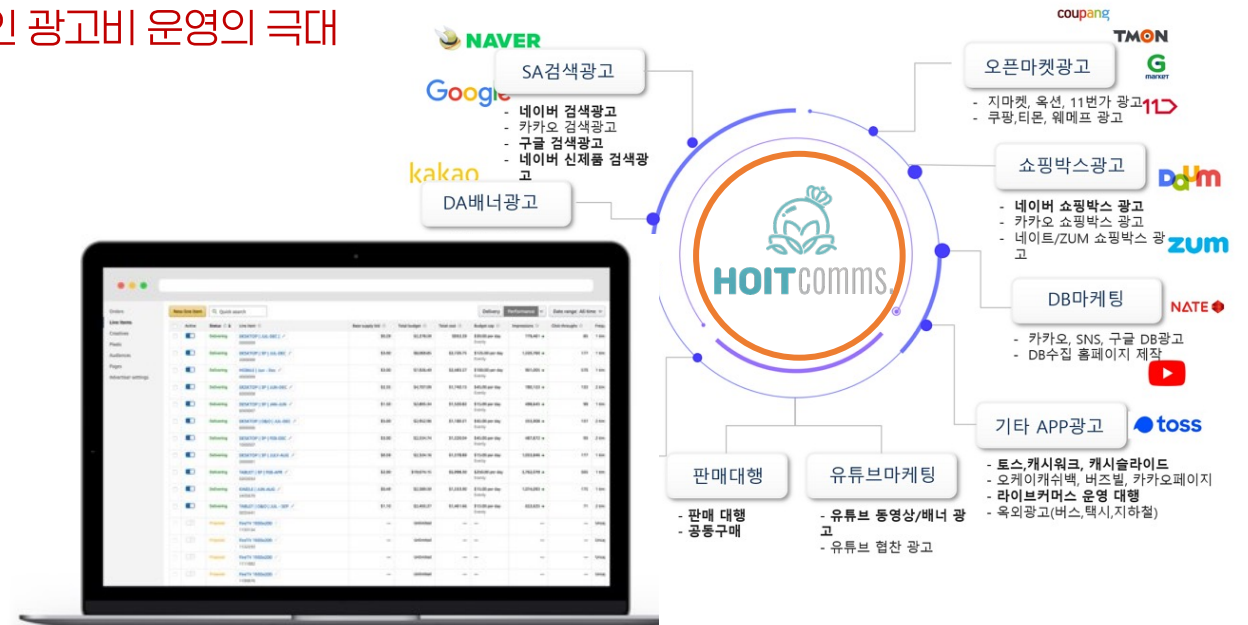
인 광고비 운영의 극대

NAVER
Google
kakao

SA검색광고
- 네이버 검색광고
- 카카오 검색광고
- 구글 검색광고
- 네이버 신제품 검색광고

DA배너광고

coupang
TMON
G MARKET
11

오픈마켓광고
- 지마켓, 옥션, 11번가 광고
- 쿠팡,티몬, 웨메프 광고

쇼핑박스광고
- 네이버 쇼핑박스 광고
- 카카오 쇼핑박스 광고
- 네이트/ZUM 쇼핑박스 광고

Daum
zum

HOITcomms.

DB마케팅
- 카카오, SNS, 구글 DB광고
- DB수집 홈페이지 제작

NATE

기타 APP광고
toss
- 토스,캐시워크, 캐시슬라이드
- 오케이캐쉬백, 버즈빌, 카카오페이지
- 라이브커머스 운영 대행
- 옥외광고(버스,택시,지하철)

판매대행
- 판매 대행
- 공동구매

유튜브마케팅
- 유튜브 동영상/배너 광고
- 유튜브 협찬 광고

New line item
Quick search
Delivery
Performance
Date range: All time
Orders
Line items
Creatives
Pixels
Audiences
Pages
Advertiser settings
Active
Status
Line item
Base supply bid
Total budget
Total cost
Budget cap
Impressions
Click-throughs
Delivering
Proposal